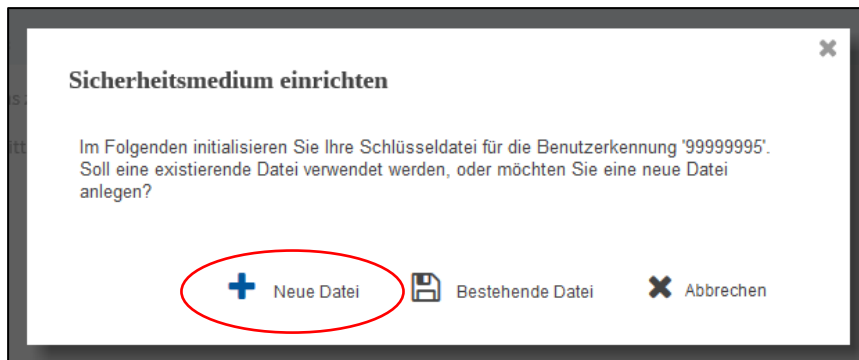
Sicherheitsmedium einrichten

Im Folgenden initialisieren Sie Ihre Schlüsseldatei für die Benutzerkennung '99999995'. Soll eine existierende Datei verwendet werden, oder möchten Sie eine neue Datei anlegen?

Neue Datei

Bestehende Datei

Abbrechen